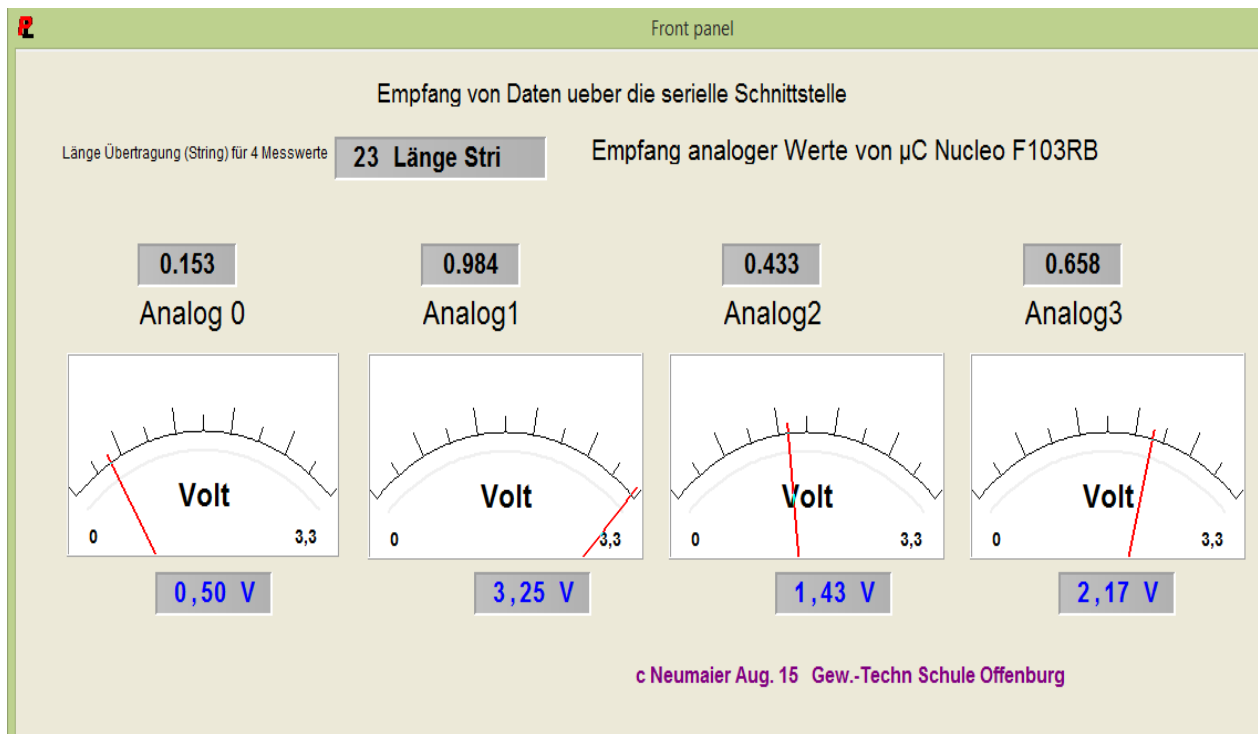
Front panel

Empfang von Daten ueber die serielle Schnittstelle

Länge Übertragung (String) für 4 Messwerte 23 Länge Stri

Empfang analoger Werte von µC Nucleo F103RB

0.153
Analog 0
Volt
0 3,3
0,50 V

0.984
Analog1
Volt
0 3,3
3,25 V

0.433
Analog2
Volt
0 3,3
1,43 V

0.658
Analog3
Volt
0 3,3
2,17 V

c Neumaier Aug. 15 Gew.-Techn Schule Offenburg